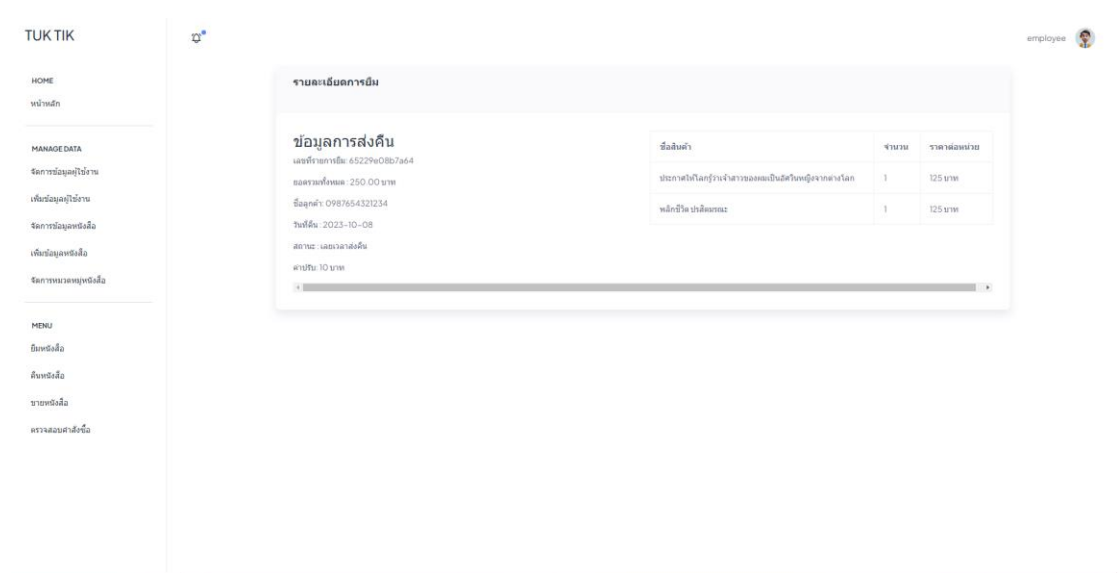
TUK TIK

employee

HOME
หน้าหลัก

MANAGE DATA
จัดการข้อมูลผู้ใช้งาน
เพิ่มข้อมูลผู้ใช้งาน
จัดการข้อมูลหนังสือ
เพิ่มข้อมูลหนังสือ
จัดการหมวดหมู่หนังสือ

MENU
ยืมหนังสือ
คืนหนังสือ
ขายหนังสือ
ตรวจสอบคำสั่งซื้อ

รายละเอียดการยืม

ข้อมูลการส่งคืน
เลขที่รายการยืม: 65229e08b7a64
ยอดรวมทั้งหมด : 250.00 บาท
ชื่อลูกค้า: 0987654321234
วันที่คืน : 2023-10-08
สถานะ : เลยเวลาส่งคืน
ค่าปรับ: 10 บาท

| ชื่อสินค้า | จำนวน | ราคาต่อหน่วย |
|---|---|---|
| ประกาศให้โลกรู้ว่าเจ้าสาวของผมเป็นอัศวินหญิงจากต่างโลก | 1 | 125 บาท |
| พลิกชีวิต ปรสิตมรณะ | 1 | 125 บาท |